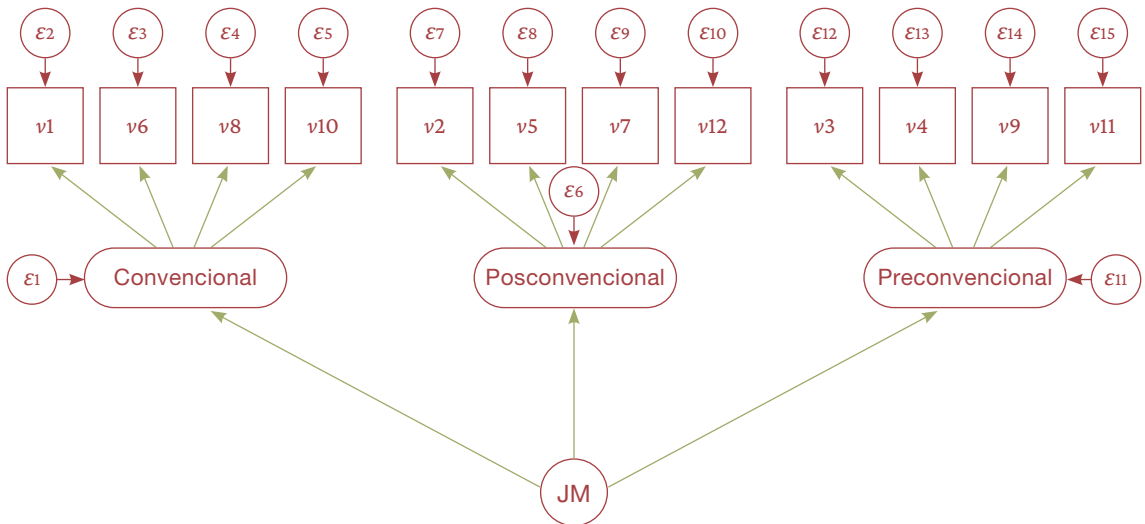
$\varepsilon_2$ $\varepsilon_3$ $\varepsilon_4$ $\varepsilon_5$ $\varepsilon_7$ $\varepsilon_8$ $\varepsilon_9$ $\varepsilon_{10}$ $\varepsilon_{12}$ $\varepsilon_{13}$ $\varepsilon_{14}$ $\varepsilon_{15}$

$v1$ $v6$ $v8$ $v10$ $v2$ $v5$ $v7$ $v12$ $v3$ $v4$ $v9$ $v11$

$\varepsilon_6$

$\varepsilon_1$ Convencional Posconvencional Preconvencional $\varepsilon_{11}$

JM